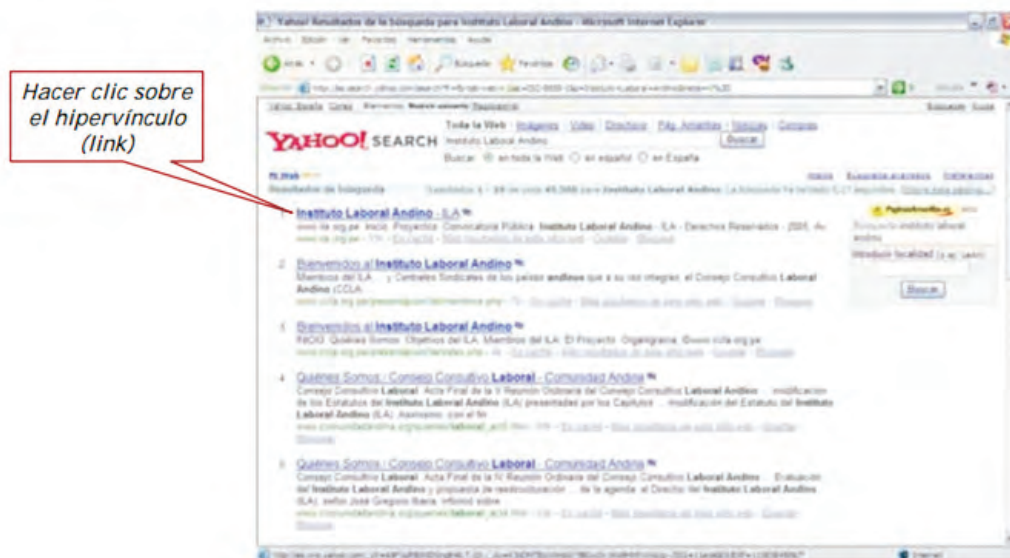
Hacer clic sobre el hipervínculo (link)

Yahoo! Resultados de la búsqueda para Instituto Laboral Andino - Microsoft Internet Explorer

Archivo Edición Ver Favoritos Herramientas Ayuda

Atrás Búsqueda Favoritos

Dirección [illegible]

YAHOO! SEARCH

Toda la Web · Imágenes · Video · Directorio · Pág. Amarillas · Noticias · Compras

Instituto Laboral Andino

Buscar

Buscar: en toda la Web en español en España

Resultados de búsqueda

Instituto Laboral Andino - ILA

www.ila.org.pe · Inicio. Proyectos. Convocatoria Pública. Instituto Laboral Andino - ILA - Derechos Reservados - 2005. Av. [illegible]

1. Bienvenidos al Instituto Laboral Andino

Miembros del ILA ... Centrales Sindicales de los países andinos que a su vez integran, el Consejo Consultivo Laboral Andino (CCLA ...

2. Bienvenidos al Instituto Laboral Andino

INICIO. Quiénes Somos. Objetivos del ILA. Miembros del ILA. El Proyecto. Organigrama. ©www.ccla.org.pe

3. Quiénes Somos / Consejo Consultivo Laboral - Comunidad Andina

Consejo Consultivo Laboral. Acta Final de la V Reunión Ordinaria del Consejo Consultivo Laboral Andino ... modificación de los Estatutos del Instituto Laboral Andino (ILA) presentadas por los Capítulos ... modificación del Estatuto del Instituto Laboral Andino (ILA). Asimismo, con el fin ...

www.comunidadandina.org/quienes/laboral_ac5.htm

4. Quiénes Somos / Consejo Consultivo Laboral - Comunidad Andina

Consejo Consultivo Laboral. Acta Final de la IV Reunión Ordinaria del Consejo Consultivo Laboral Andino ... Evaluación del Instituto Laboral Andino y propuesta de reestructuración ... de la agenda, el Director del Instituto Laboral Andino (ILA), señor José Gregorio Ibarra, informó sobre ...

www.comunidadandina.org/quienes/laboral_ac4.htm

PaginasAmarillas.es

Búsqueda: Instituto Laboral Andino

Introducir localidad

Buscar

Internet